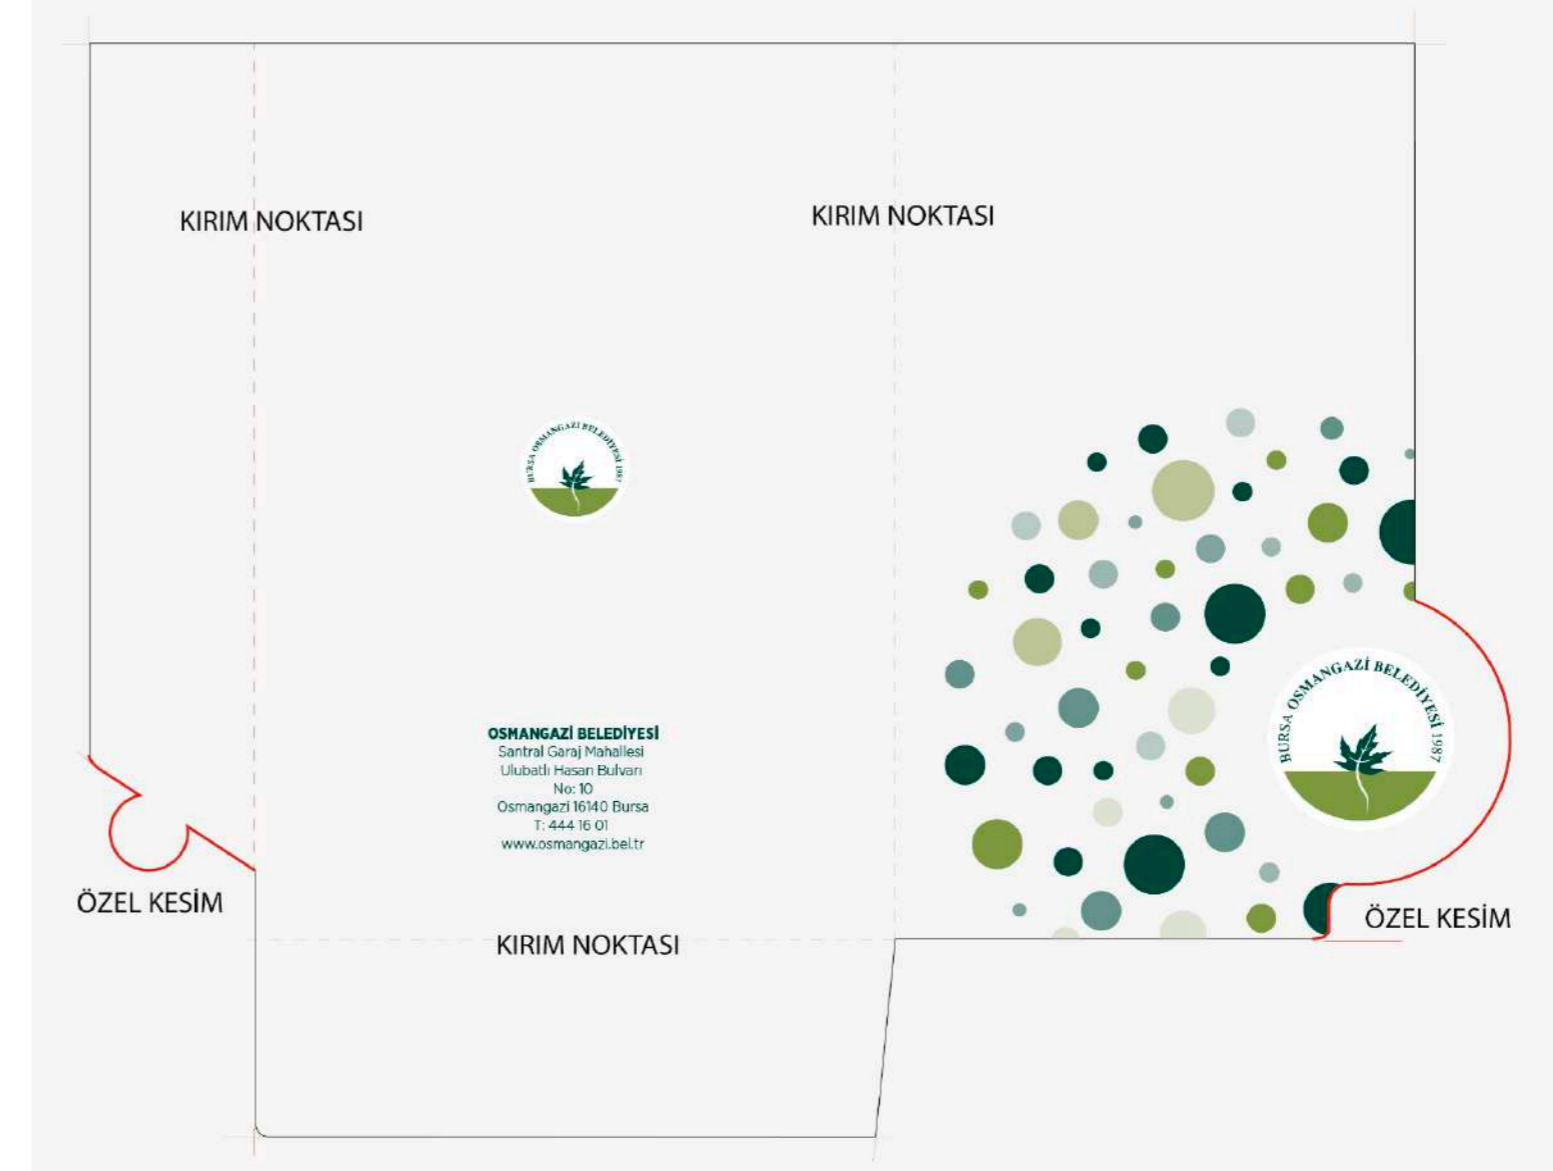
KIRIM NOKTASI

KIRIM NOKTASI

BURSA OSMANGAZİ BELEDİYESİ 1987

OSMANGAZİ BELEDİYESİ
Santral Garaj Mahallesi
Ulubatlı Hasan Bulvarı
No: 10
Osmangazi 16140 Bursa
T: 444 16 01
www.osmangazi.bel.tr

BURSA OSMANGAZİ BELEDİYESİ 1987

ÖZEL KESİM

KIRIM NOKTASI

ÖZEL KESİM